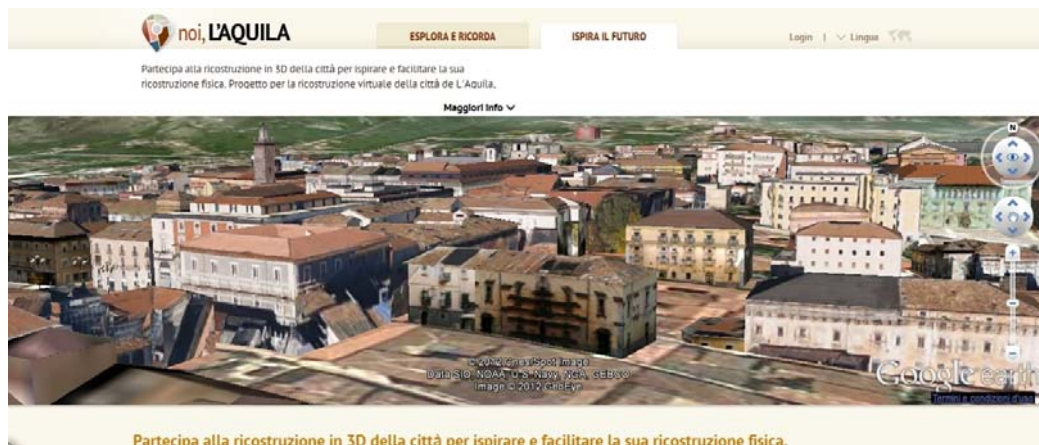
noi, L'AQUILA

ESPLORA E RICORDA

ISPIRA IL FUTURO

Login | ∨ Lingua

Partecipa alla ricostruzione in 3D della città per ispirare e facilitare la sua ricostruzione fisica. Progetto per la ricostruzione virtuale della città de L'Aquila.

Maggiori info ∨

N

© 2012 Cnes/Spot Image
Data SIO, NOAA, U.S. Navy, NGA, GEBCO
Image © 2012 GeoEye

Google earth

Termini e condizioni d'uso

Partecipa alla ricostruzione in 3D della città per ispirare e facilitare la sua ricostruzione fisica.